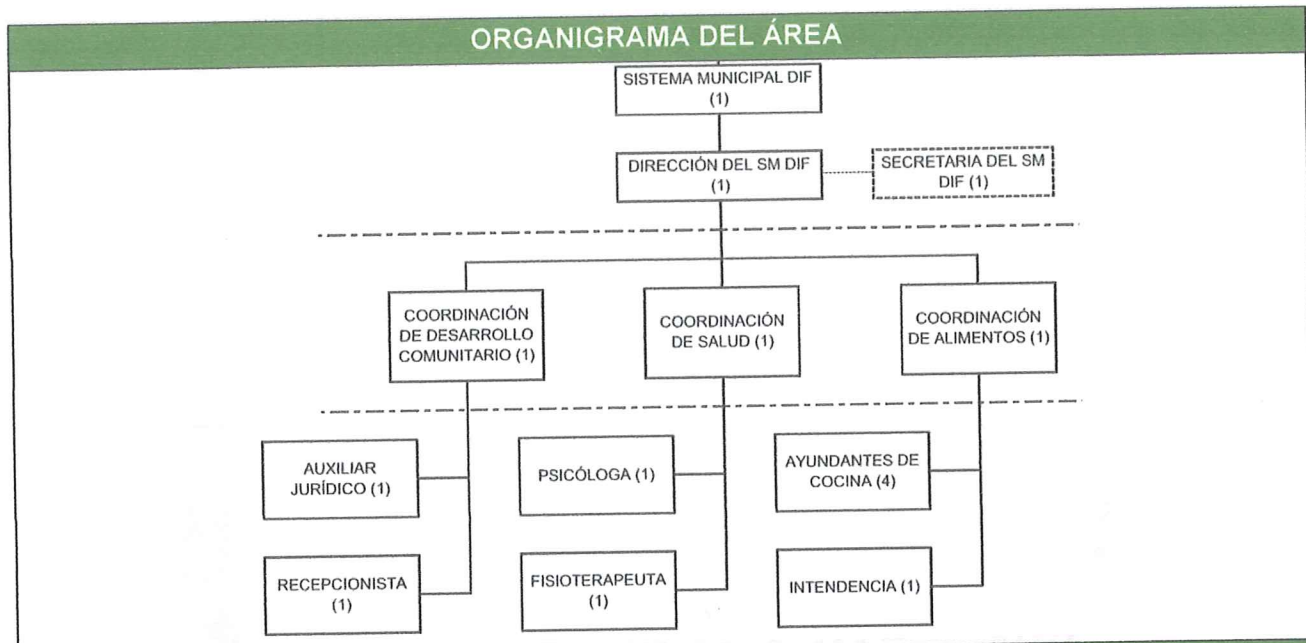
ORGANIGRAMA DEL ÁREA

SISTEMA MUNICIPAL DIF (1)

DIRECCIÓN DEL SM DIF (1)

SECRETARIA DEL SM DIF (1)

COORDINACIÓN DE DESARROLLO COMUNITARIO (1)

COORDINACIÓN DE SALUD (1)

COORDINACIÓN DE ALIMENTOS (1)

AUXILIAR JURÍDICO (1)

RECEPCIONISTA (1)

PSICÓLOGA (1)

FISIOTERAPEUTA (1)

AYUNDANTES DE COCINA (4)

INTENDENCIA (1)